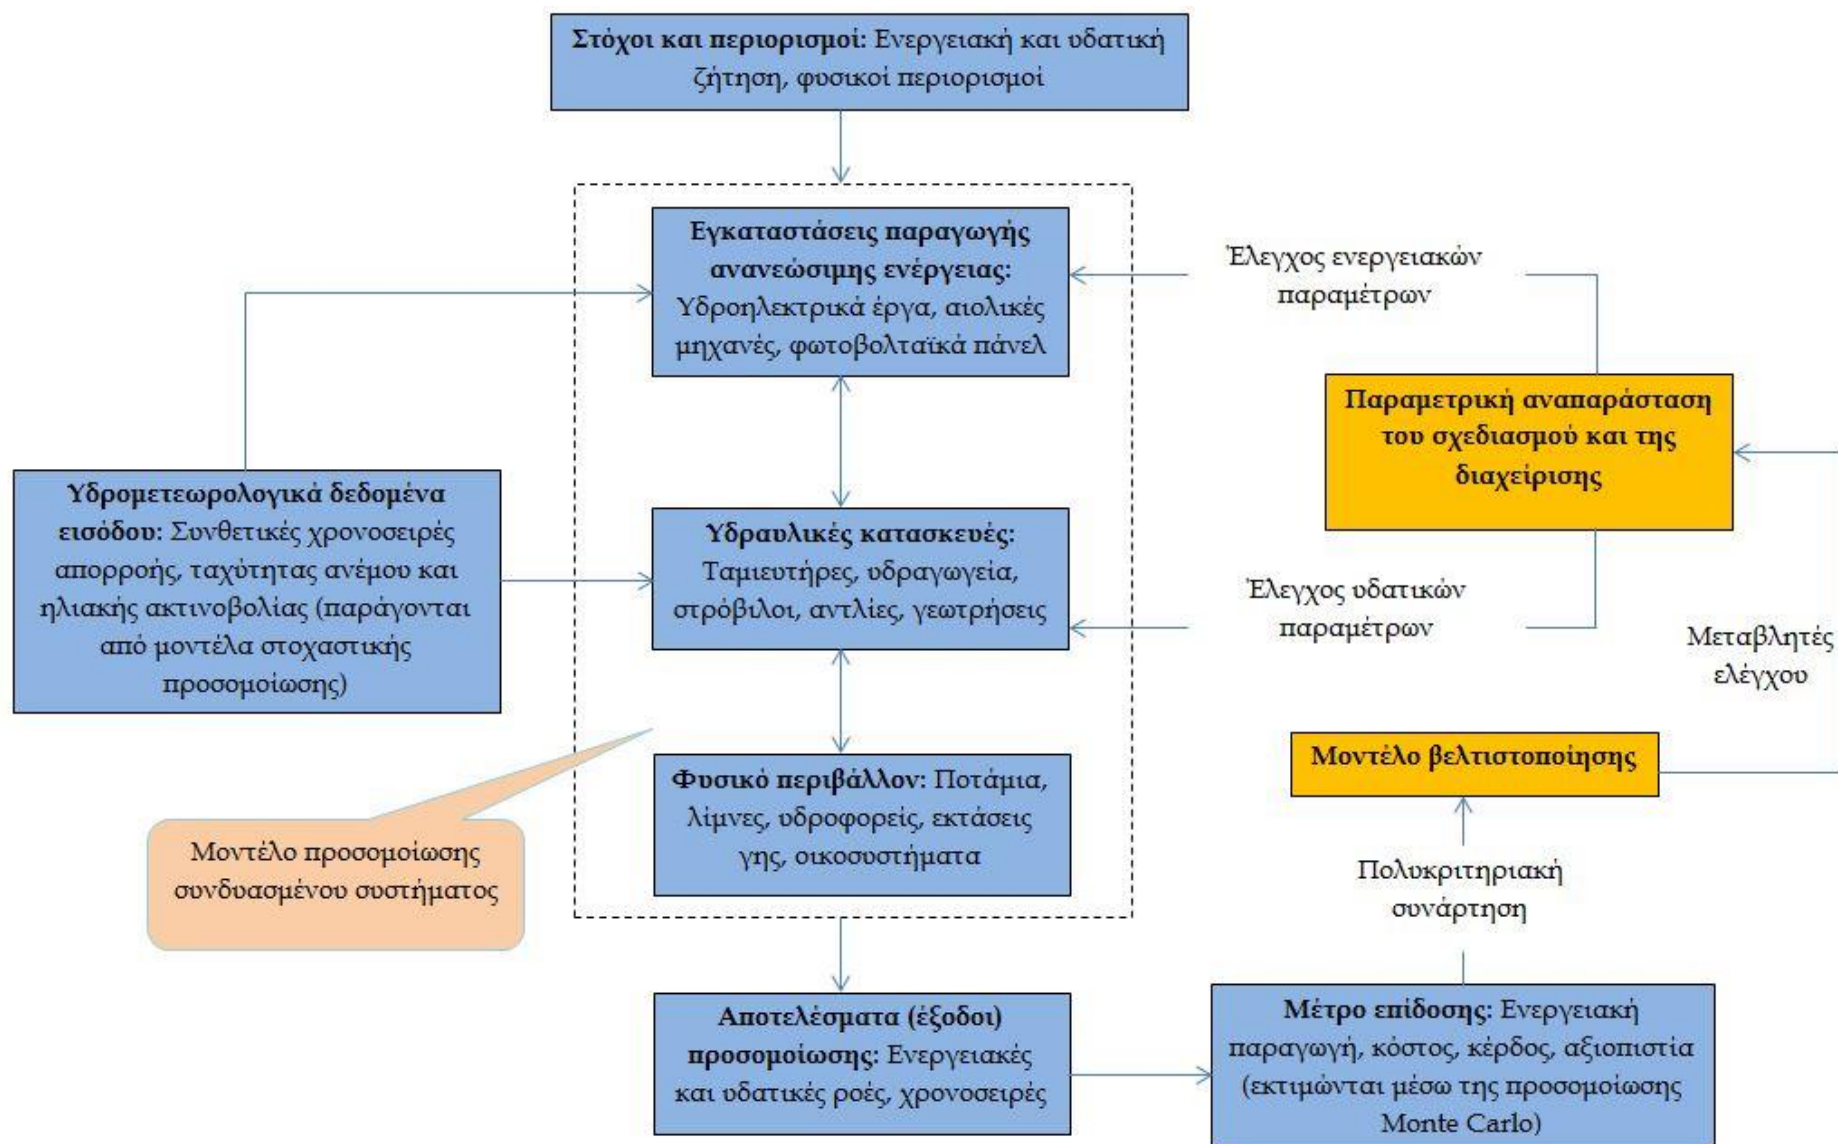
Στόχοι και περιορισμοί: Ενεργειακή και υδατική ζήτηση, φυσικοί περιορισμοί

Εγκαταστάσεις παραγωγής ανανεώσιμης ενέργειας: Υδροηλεκτρικά έργα, αιολικές μηχανές, φωτοβολταϊκά πάνελ

Έλεγχος ενεργειακών παραμέτρων

Παραμετρική αναπαράσταση του σχεδιασμού και της διαχείρισης

Υδρομετεωρολογικά δεδομένα εισόδου: Συνθετικές χρονοσειρές απορροής, ταχύτητας ανέμου και ηλιακής ακτινοβολίας (παράγονται από μοντέλα στοχαστικής προσομοίωσης)

Υδραυλικές κατασκευές: Ταμιευτήρες, υδραγωγεία, στρόβιλοι, αντλίες, γεωτρήσεις

Έλεγχος υδατικών παραμέτρων

Μεταβλητές ελέγχου

Μοντέλο βελτιστοποίησης

Φυσικό περιβάλλον: Ποτάμια, λίμνες, υδροφορείς, εκτάσεις γης, οικοσυστήματα

Μοντέλο προσομοίωσης συνδυασμένου συστήματος

Πολυκριτηριακή συνάρτηση

Αποτελέσματα (έξοδοι) προσομοίωσης: Ενεργειακές και υδατικές ροές, χρονοσειρές

Μέτρο επίδοσης: Ενεργειακή παραγωγή, κόστος, κέρδος, αξιοπιστία (εκτιμώνται μέσω της προσομοίωσης Monte Carlo)